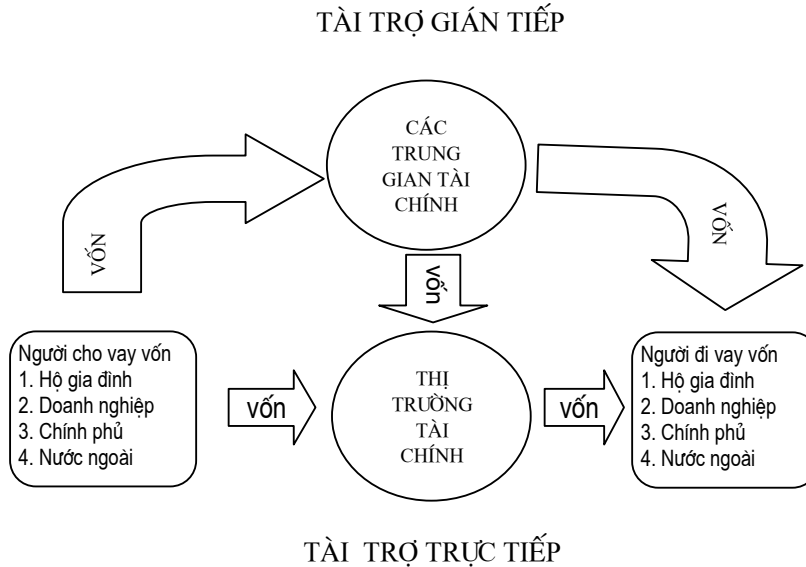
TÀI TRỢ GIÁN TIẾP

CÁC TRUNG GIAN TÀI CHÍNH

VỐN

VỐN

vốn

Người cho vay vốn
1. Hộ gia đình
2. Doanh nghiệp
3. Chính phủ
4. Nước ngoài

vốn

THỊ TRƯỜNG TÀI CHÍNH

vốn

Người đi vay vốn
1. Hộ gia đình
2. Doanh nghiệp
3. Chính phủ
4. Nước ngoài

TÀI TRỢ TRỰC TIẾP